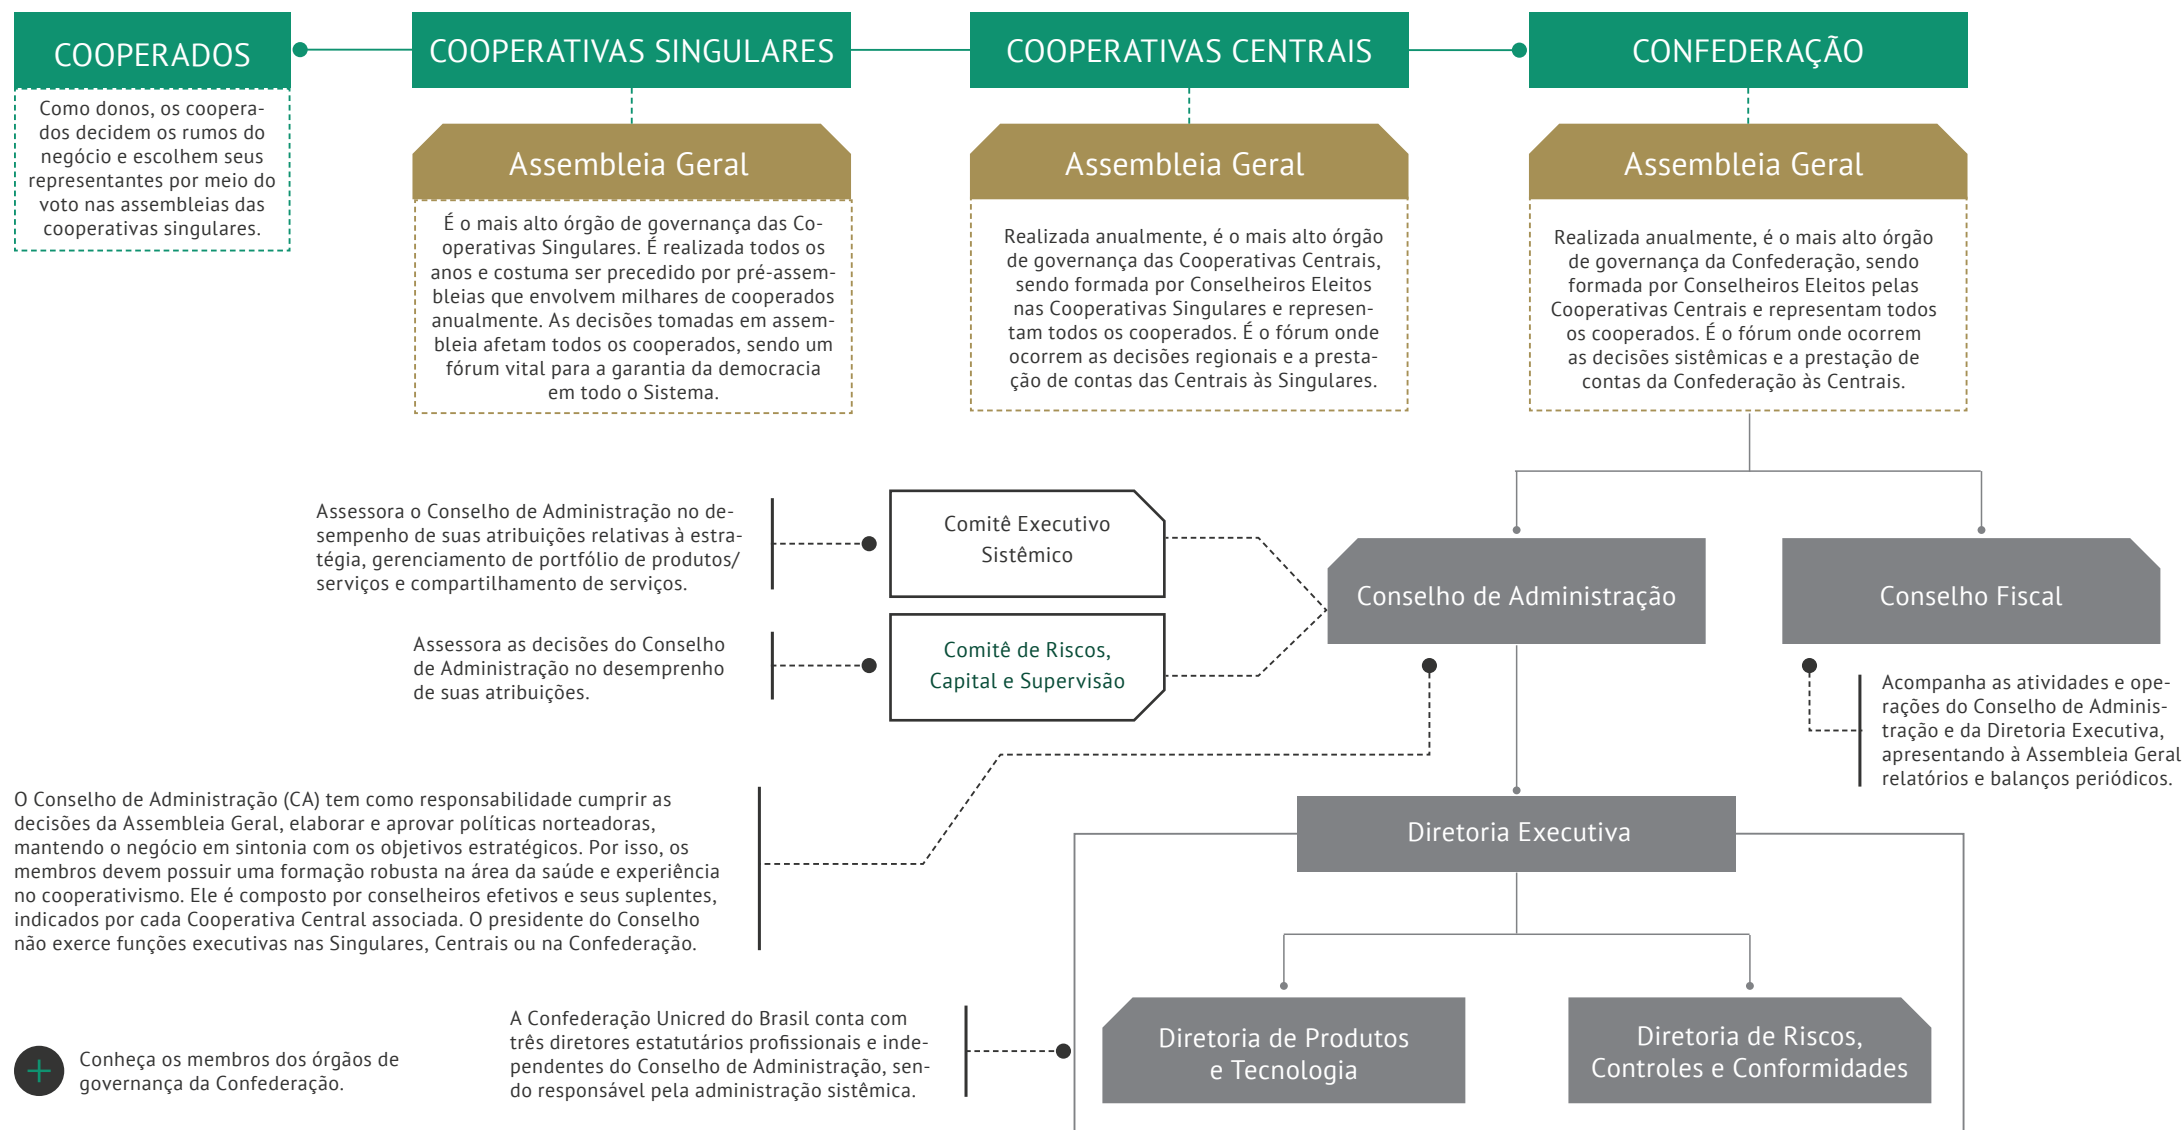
COOPERADOS

Como donos, os cooperados decidem os rumos do negócio e escolhem seus representantes por meio do voto nas assembleias das cooperativas singulares.

COOPERATIVAS SINGULARES

Assembleia Geral

É o mais alto órgão de governança das Cooperativas Singulares. É realizada todos os anos e costuma ser precedido por pré-assembleias que envolvem milhares de cooperados anualmente. As decisões tomadas em assembleia afetam todos os cooperados, sendo um fórum vital para a garantia da democracia em todo o Sistema.

COOPERATIVAS CENTRAIS

Assembleia Geral

Realizada anualmente, é o mais alto órgão de governança das Cooperativas Centrais, sendo formada por Conselheiros Eleitos nas Cooperativas Singulares e representam todos os cooperados. É o fórum onde ocorrem as decisões regionais e a prestação de contas das Centrais às Singulares.

CONFEDERAÇÃO

Assembleia Geral

Realizada anualmente, é o mais alto órgão de governança da Confederação, sendo formada por Conselheiros Eleitos pelas Cooperativas Centrais e representam todos os cooperados. É o fórum onde ocorrem as decisões sistêmicas e a prestação de contas da Confederação às Centrais.

Assessora o Conselho de Administração no desempenho de suas atribuições relativas à estratégia, gerenciamento de portfólio de produtos/serviços e compartilhamento de serviços.

Comitê Executivo Sistêmico

Assessora as decisões do Conselho de Administração no desemprenho de suas atribuições.

Comitê de Riscos, Capital e Supervisão

Conselho de Administração

Conselho Fiscal

Acompanha as atividades e operações do Conselho de Administração e da Diretoria Executiva, apresentando à Assembleia Geral relatórios e balanços periódicos.

O Conselho de Administração (CA) tem como responsabilidade cumprir as decisões da Assembleia Geral, elaborar e aprovar políticas norteadoras, mantendo o negócio em sintonia com os objetivos estratégicos. Por isso, os membros devem possuir uma formação robusta na área da saúde e experiência no cooperativismo. Ele é composto por conselheiros efetivos e seus suplentes, indicados por cada Cooperativa Central associada. O presidente do Conselho não exerce funções executivas nas Singulares, Centrais ou na Confederação.

Diretoria Executiva

Conheça os membros dos órgãos de governança da Confederação.

A Confederação Unicred do Brasil conta com três diretores estatutários profissionais e independentes do Conselho de Administração, sendo responsável pela administração sistêmica.

Diretoria de Produtos e Tecnologia

Diretoria de Riscos, Controles e Conformidades